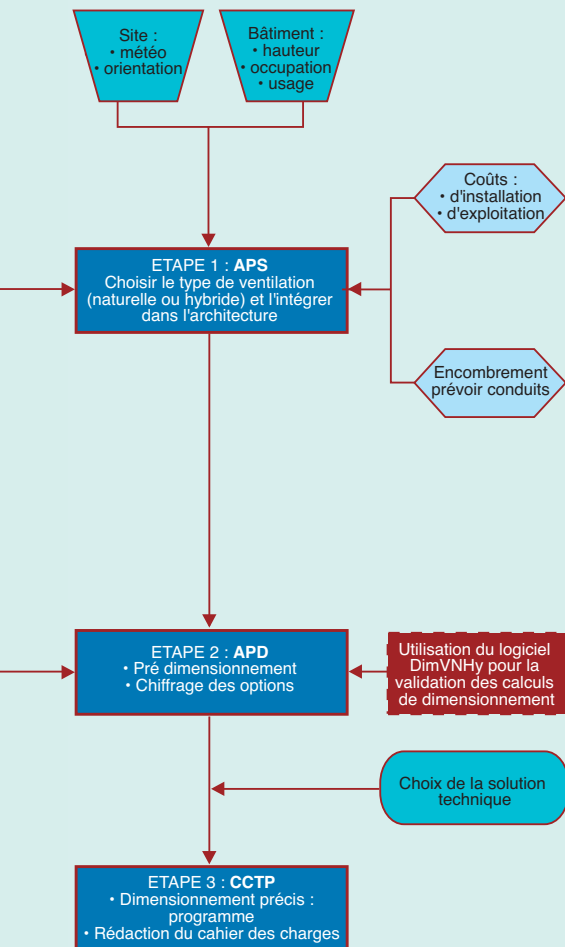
Site :
• météo
• orientation

Bâtiment :
• hauteur
• occupation
• usage

Coûts :
• d'installation
• d'exploitation

ETAPE 1 : **APS**
Choisir le type de ventilation (naturelle ou hybride) et l'intégrer dans l'architecture

Encombrement prévoir conduits

ETAPE 2 : **APD**
• Pré dimensionnement
• Chiffrage des options

Utilisation du logiciel DimVNHy pour la validation des calculs de dimensionnement

Choix de la solution technique

ETAPE 3 : **CCTP**
• Dimensionnement précis : programme
• Rédaction du cahier des charges